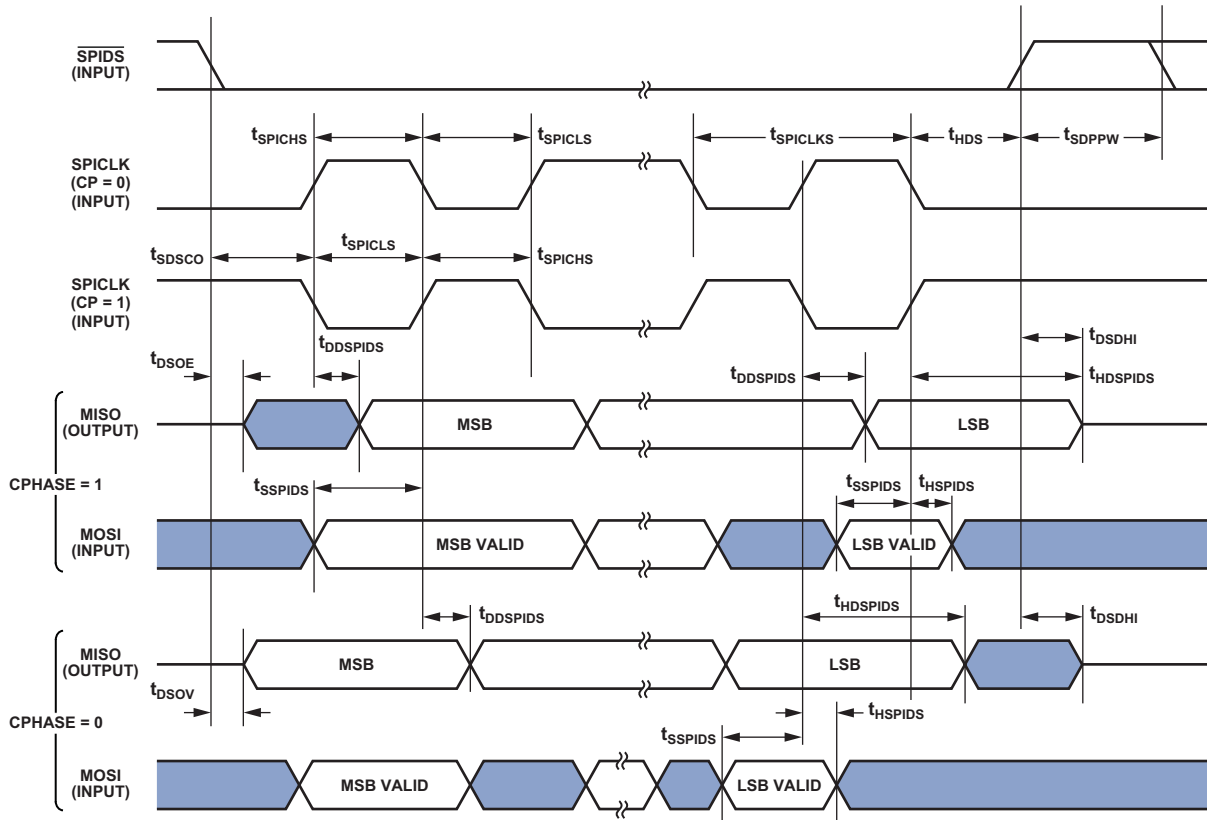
$\overline{\text{SPIDS}}$ (INPUT)

$t_{SPICHS}$ $t_{SPICLS}$ $t_{SPICLKS}$ $t_{HDS}$ $t_{SDPPW}$

SPICLK (CP = 0) (INPUT)

$t_{SDSCO}$ $t_{SPICLS}$ $t_{SPICHS}$

SPICLK (CP = 1) (INPUT)

$t_{DDSPIDS}$ $t_{DSDHI}$

$t_{DSOE}$ $t_{DDSPIDS}$ $t_{HDSPIDS}$

MISO (OUTPUT)

MSB

LSB

CPHASE = 1

$t_{SSPIDS}$ $t_{SSPIDS}$ $t_{HSPIDS}$

MOSI (INPUT)

MSB VALID

LSB VALID

$t_{DDSPIDS}$ $t_{HDSPIDS}$ $t_{DSDHI}$

MISO (OUTPUT)

MSB

LSB

$t_{DSOV}$ $t_{HSPIDS}$

CPHASE = 0

$t_{SSPIDS}$

MOSI (INPUT)

MSB VALID

LSB VALID